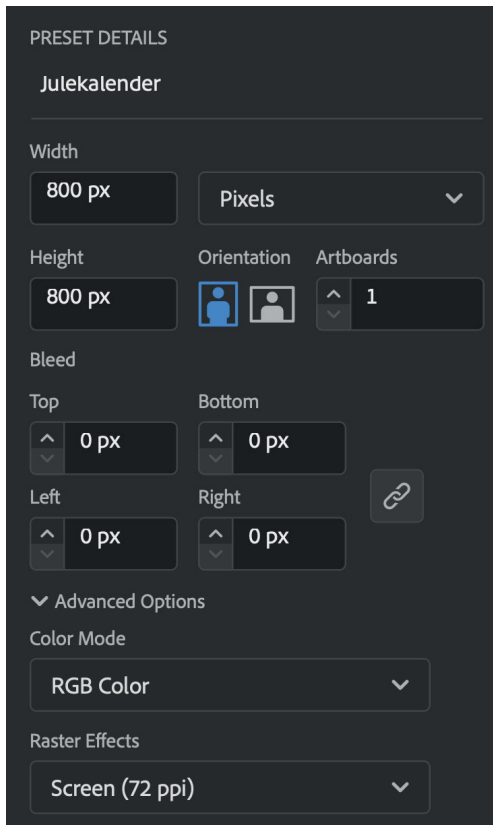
PRESET DETAILS

Julekalender

Width

800 px

Pixels

Height

800 px

Orientation

Artboards

1

Bleed

Top

0 px

Bottom

0 px

Left

0 px

Right

0 px

Advanced Options

Color Mode

RGB Color

Raster Effects

Screen (72 ppi)